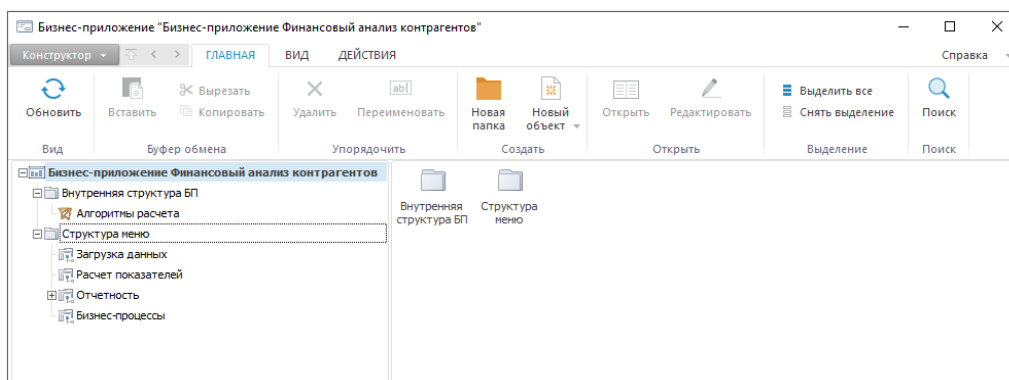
Бизнес-приложение "Бизнес-приложение Финансовый анализ контрагентов"

Конструктор ▾ ГЛАВНАЯ ВИД ДЕЙСТВИЯ Справка

Обновить
Вставить
Вырезать
Копировать
Удалить
Переименовать
Новая папка
Новый объект
Открыть
Редактировать
Выделить все
Снять выделение
Поиск

Вид Буфер обмена Упорядочить Создать Открыть Выделение Поиск

Бизнес-приложение Финансовый анализ контрагентов
Внутренняя структура БП
Алгоритмы расчета
Структура меню
Загрузка данных
Расчет показателей
Отчетность
Бизнес-процессы

Внутренняя структура БП
Структура меню